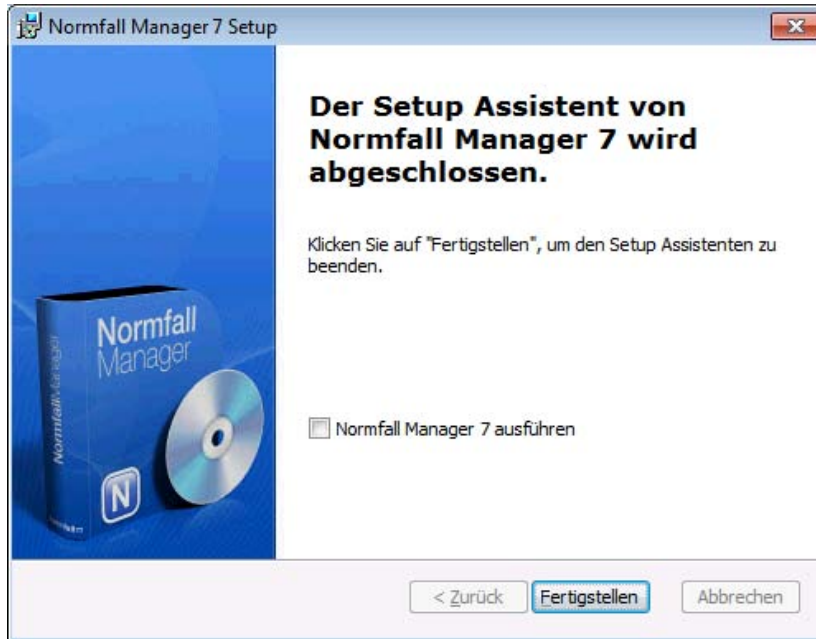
Normfall Manager 7 Setup

Normfall Manager

N

Der Setup Assistent von Normfall Manager 7 wird abgeschlossen.

Klicken Sie auf "Fertigstellen", um den Setup Assistenten zu beenden.

Normfall Manager 7 ausführen

< Zurück

Fertigstellen

Abbrechen